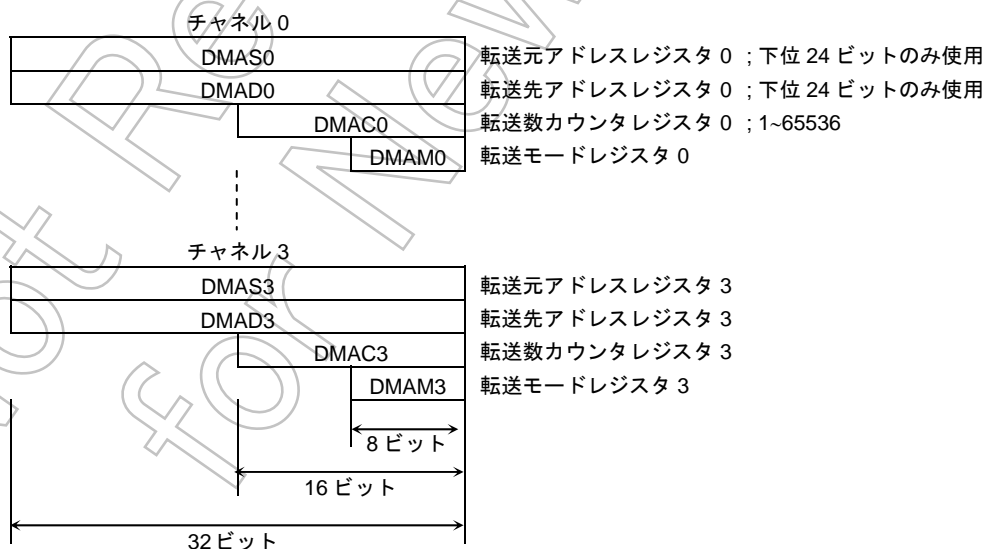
チャネル 0

DMAS0 転送元アドレスレジスタ 0 ；下位 24 ビットのみ使用

DMAD0 転送先アドレスレジスタ 0 ；下位 24 ビットのみ使用

DMAC0 転送数カウンタレジスタ 0 ；1~65536

DMAM0 転送モードレジスタ 0

チャネル 3

DMAS3 転送元アドレスレジスタ 3

DMAD3 転送先アドレスレジスタ 3

DMAC3 転送数カウンタレジスタ 3

DMAM3 転送モードレジスタ 3

8 ビット

16 ビット

32 ビット